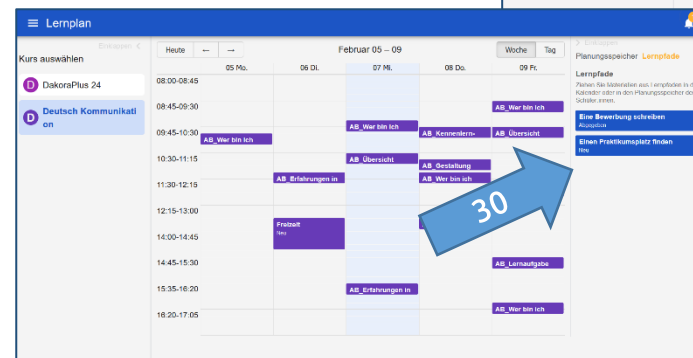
Lernplan

Einklappen
Kurs auswählen
D DakoraPlus 24
D Deutsch Kommunikation

Heute ← →
Februar 05 – 09
Woche Tag

| | 05 Mo. | 06 Di. | 07 Mi. | 08 Do. | 09 Fr. |
|---|---|---|---|---|---|
| 08:00-08:45 | | | | | |
| 08:45-09:30 | | | | | AB_Wer bin ich |
| 09:45-10:30 | AB_Wer bin ich | | AB_Wer bin ich | AB_Kennenlern- | AB_Übersicht |
| 10:30-11:15 | | | AB_Übersicht | AB_Gestaltung | |
| 11:30-12:15 | | AB_Erfahrungen in | | AB_Wer bin ich | |
| 12:15-13:00 | | | | | |
| 14:00-14:45 | | Freizeit Neu | | | |
| 14:45-15:30 | | | | | AB_Lernaufgabe |
| 15:35-16:20 | | | AB_Erfahrungen in | | |
| 16:20-17:05 | | | | | AB_Wer bin ich |

30

Einklappen
Planungsspeicher Lernpfade
Lernpfade
Planen Sie Materialien aus Lernpfaden in den Kalender oder in den Planungsspeicher der Schüler.innen.
Eine Bewerbung schreiben
Abgegeben
Einen Praktikumsplatz finden
Neu